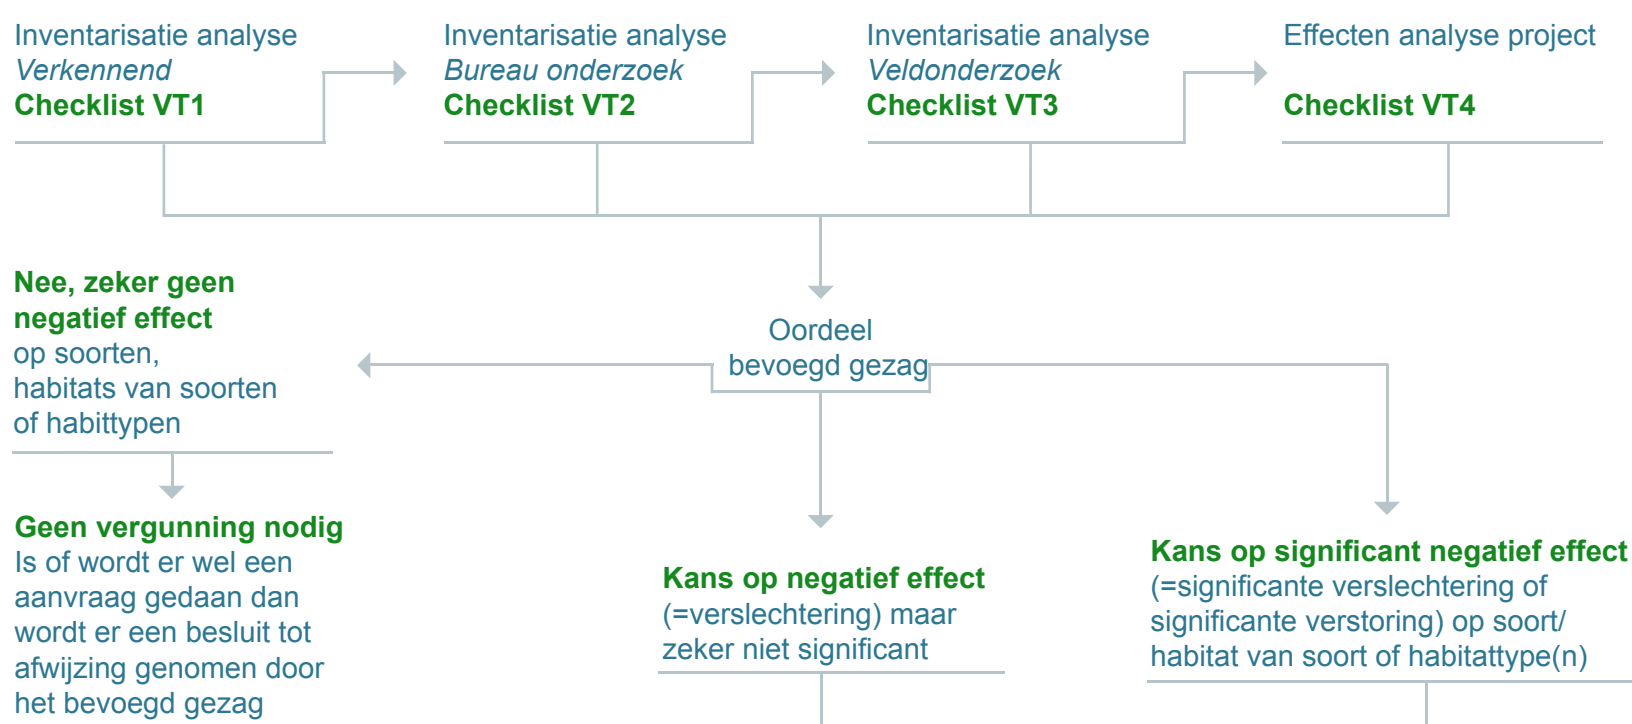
Inventarisatie analyse
Verkennend
Checklist VT1

Inventarisatie analyse
Bureau onderzoek
Checklist VT2

Inventarisatie analyse
Veldonderzoek
Checklist VT3

Effecten analyse project
Checklist VT4

Oordeel
bevoegd gezag

Nee, zeker geen negatief effect
op soorten, habitats van soorten of habittypen

Geen vergunning nodig
Is of wordt er wel een aanvraag gedaan dan wordt er een besluit tot afwijzing genomen door het bevoegd gezag

Kans op negatief effect
(=verslechtering) maar zeker niet significant

Kans op significant negatief effect
(=significante verslechtering of significante verstoring) op soort/ habitat van soort of habitattype(n)